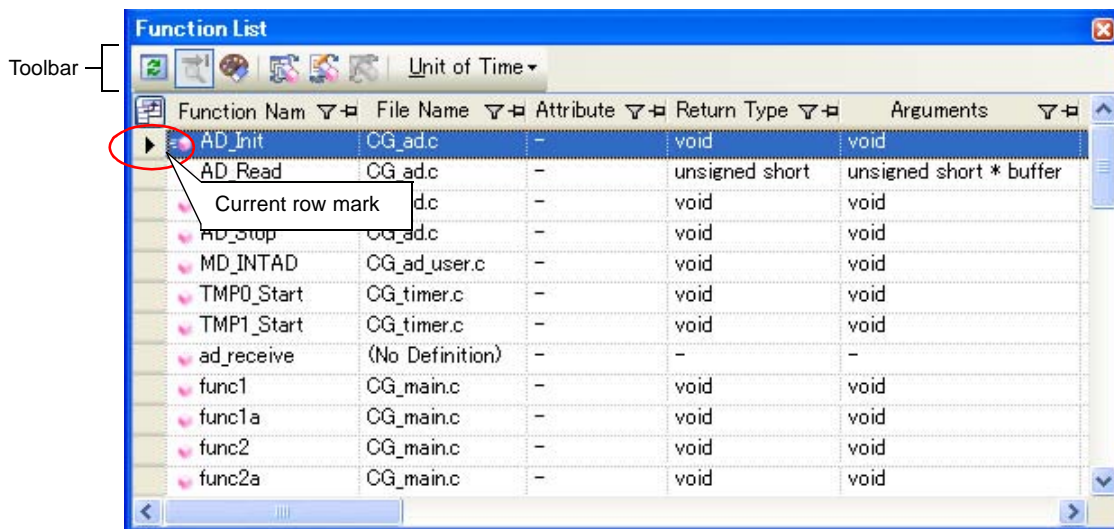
Function List

Toolbar

Unit of Time

| Function Nam | File Name | Attribute | Return Type | Arguments |
|---|---|---|---|---|
| AD_Init | CG_ad.c | – | void | void |
| AD_Read | CG_ad.c | – | unsigned short | unsigned short * buffer |
| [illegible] | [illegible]d.c | – | void | void |
| AD_Stop | CG_ad.c | – | void | void |
| MD_INTAD | CG_ad_user.c | – | void | void |
| TMP0_Start | CG_timer.c | – | void | void |
| TMP1_Start | CG_timer.c | – | void | void |
| ad_receive | (No Definition) | – | – | – |
| func1 | CG_main.c | – | void | void |
| func1a | CG_main.c | – | void | void |
| func2 | CG_main.c | – | void | void |
| func2a | CG_main.c | – | void | void |

Current row mark